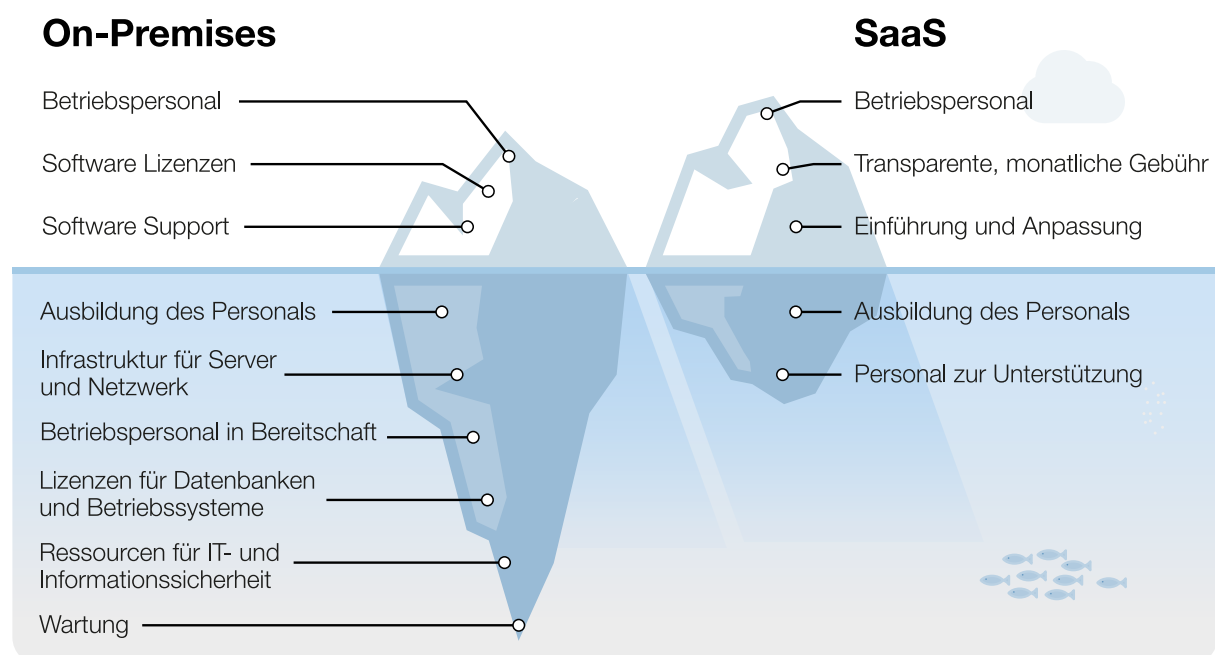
On-Premises

SaaS

Betriebspersonal

Software Lizenzen

Software Support

Ausbildung des Personals

Infrastruktur für Server und Netzwerk

Betriebspersonal in Bereitschaft

Lizenzen für Datenbanken und Betriebssysteme

Ressourcen für IT- und Informationssicherheit

Wartung

Betriebspersonal

Transparente, monatliche Gebühr

Einführung und Anpassung

Ausbildung des Personals

Personal zur Unterstützung